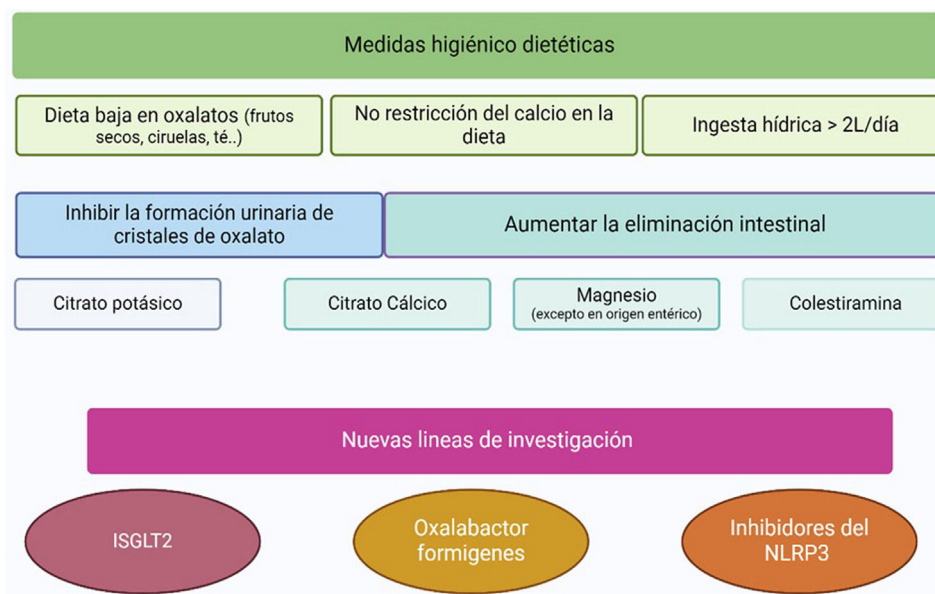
Medidas higiénico dietéticas

Dieta baja en oxalatos (frutos secos, ciruelas, té..)

No restricción del calcio en la dieta

Ingesta hídrica > 2L/día

Inhibir la formación urinaria de cristales de oxalato

Aumentar la eliminación intestinal

Citrato potásico

Citrato Cálcico

Magnesio (excepto en origen entérico)

Colestiramina

Nuevas lineas de investigación

ISGLT2

Oxalabactor formigenes

Inhibidores del NLRP3